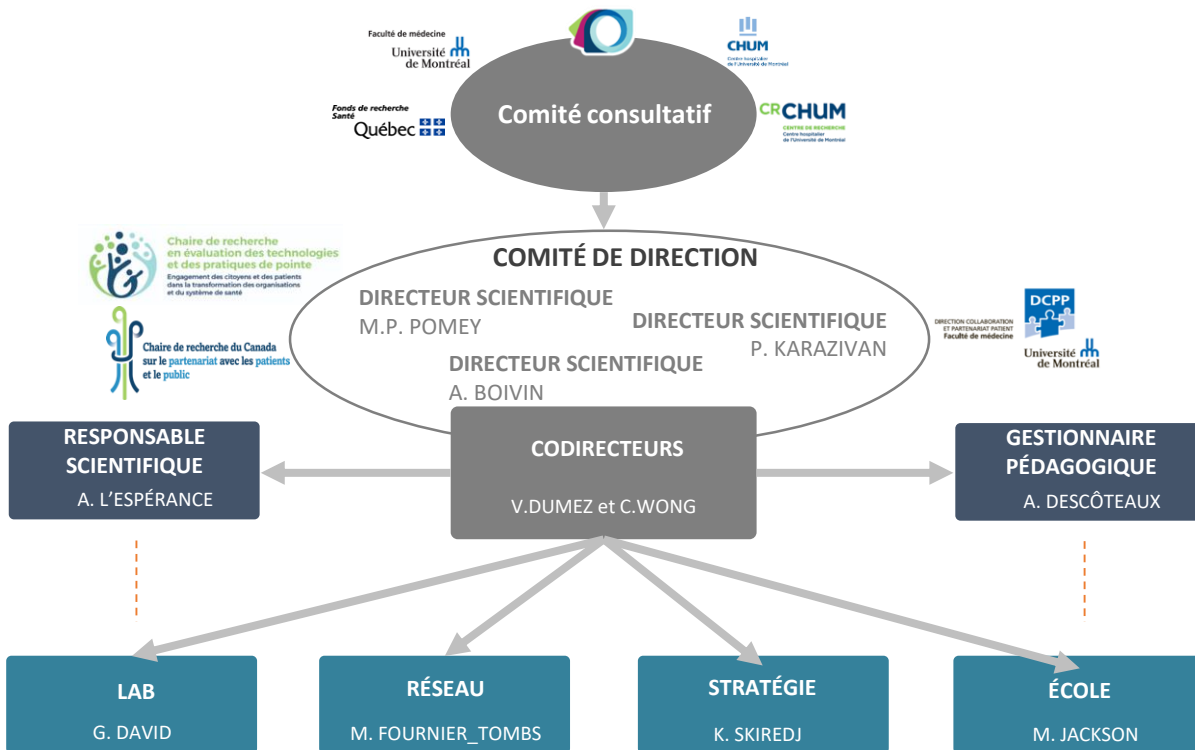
Faculté de médecine
Université de Montréal

CHUM
Centre hospitalier de l'Université de Montréal

Fonds de recherche Santé
Québec

Comité consultatif

CRCHUM
CENTRE DE RECHERCHE
Centre hospitalier de l'Université de Montréal

Chaire de recherche en évaluation des technologies et des pratiques de pointe
Engagement des citoyens et des patients dans la transformation des organisations et du système de santé

Chaire de recherche du Canada sur le partenariat avec les patients et le public

COMITÉ DE DIRECTION

DIRECTEUR SCIENTIFIQUE
M.P. POMEY

DIRECTEUR SCIENTIFIQUE
P. KARAZIVAN

DIRECTEUR SCIENTIFIQUE
A. BOIVIN

DIRECTION COLLABORATION ET PARTENARIAT PATIENT
Faculté de médecine
DCPP
Université de Montréal

RESPONSABLE SCIENTIFIQUE
A. L'ESPÉRANCE

CODIRECTEURS
V.DUMEZ et C.WONG

GESTIONNAIRE PÉDAGOGIQUE
A. DESCÔTEAUX

LAB
G. DAVID

RÉSEAU
M. FOURNIER_TOMBS

STRATÉGIE
K. SKIREDJ

ÉCOLE
M. JACKSON